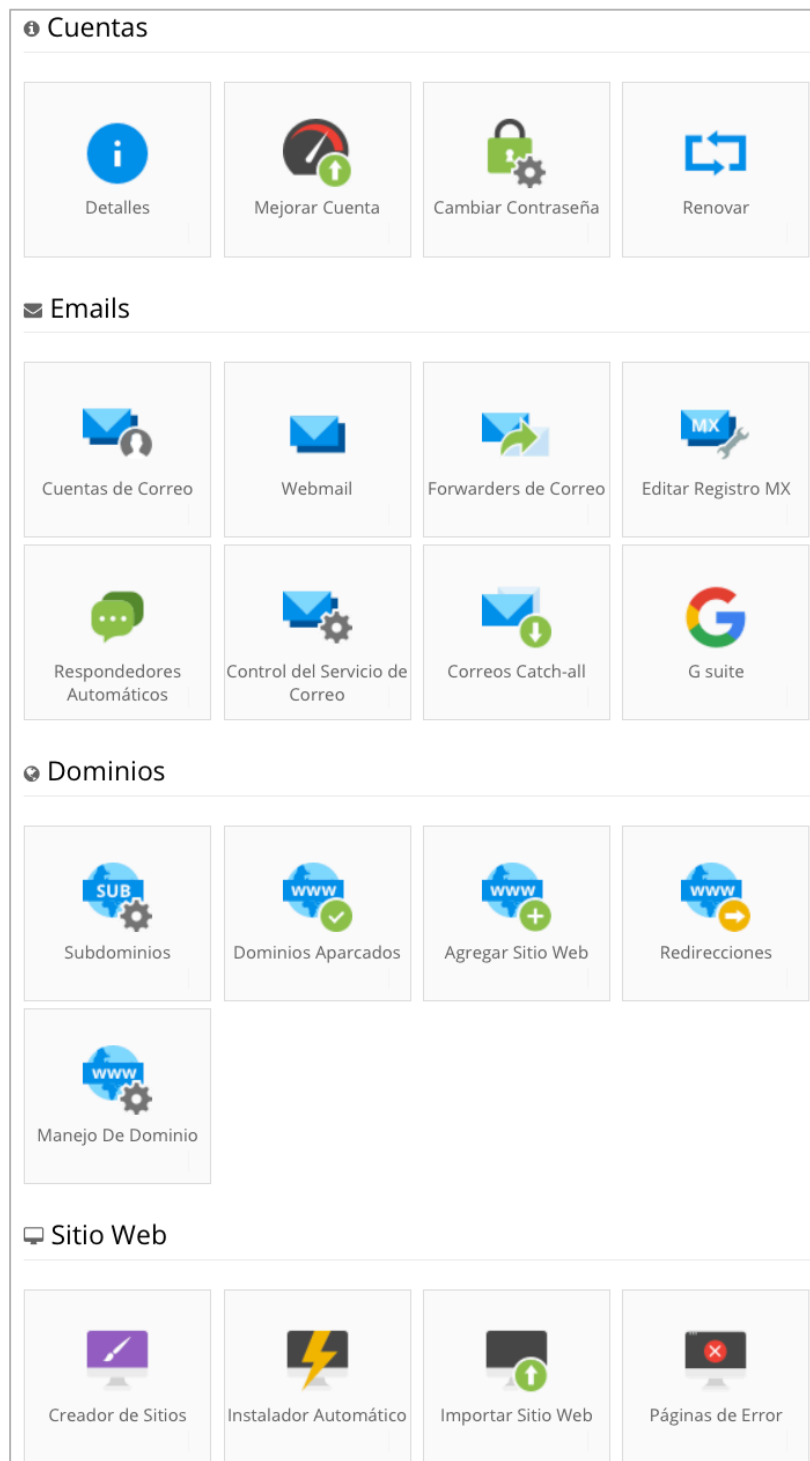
Cuentas

Detalles

Mejorar Cuenta

Cambiar Contraseña

Renovar

Emails

Cuentas de Correo

Webmail

Forwarders de Correo

MX

Editar Registro MX

Respondedores Automáticos

Control del Servicio de Correo

Correos Catch-all

G suite

Dominios

SUB

Subdominios

www

Dominios Aparcados

www

Agregar Sitio Web

www

Redirecciones

www

Manejo De Dominio

Sitio Web

Creador de Sitios

Instalador Automático

Importar Sitio Web

Páginas de Error